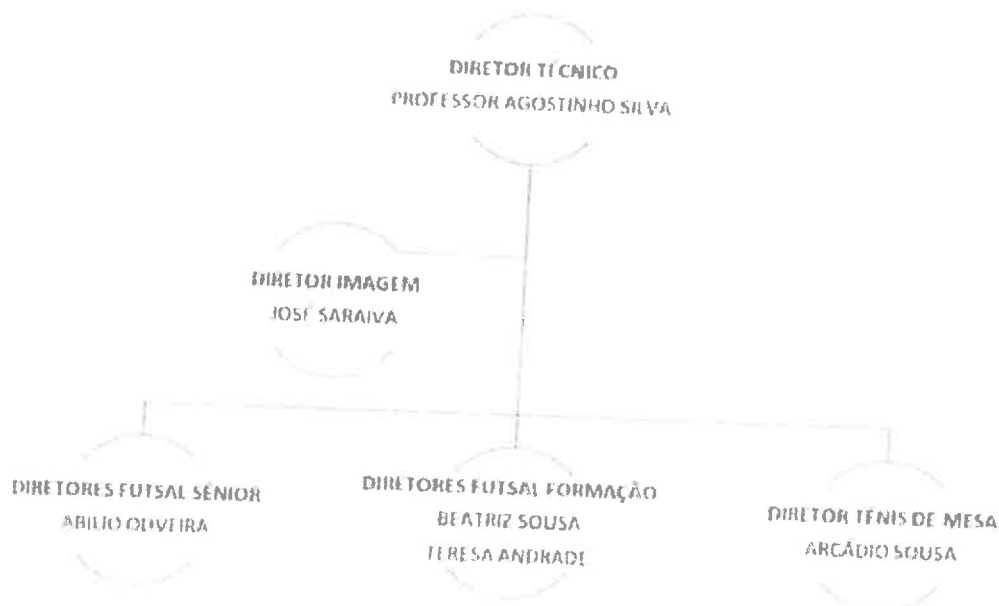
DIRETOR TÉCNICO
PROFESSOR AGOSTINHO SILVA

DIRETOR IMAGEM
JOSÉ SARAIVA

DIRETORES FUTSAL SÉNIOR
ABILIO OLIVEIRA

DIRETORES FUTSAL FORMAÇÃO
BEATRIZ SOUSA
TERESA ANDRADE

DIRETOR TÉNIS DE MESA
ARCÁDIO SOUSA